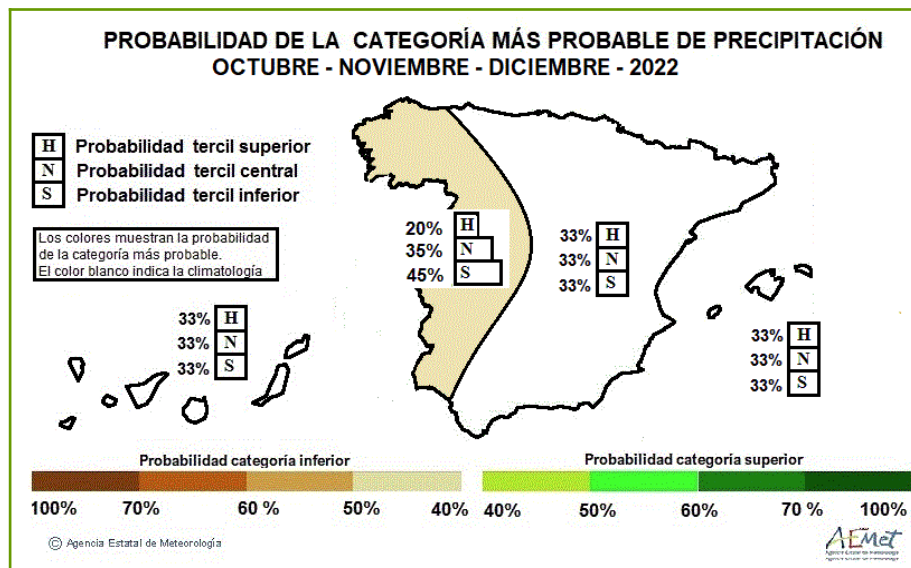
PROBABILIDAD DE LA CATEGORÍA MÁS PROBABLE DE PRECIPITACIÓN
OCTUBRE - NOVIEMBRE - DICIEMBRE - 2022

H Probabilidad tercil superior
N Probabilidad tercil central
S Probabilidad tercil inferior

Los colores muestran la probabilidad de la categoría más probable.
El color blanco indica la climatología

20% H
35% N
45% S

33% H
33% N
33% S

33% H
33% N
33% S

33% H
33% N
33% S

Probabilidad categoría inferior
100% 70% 60 % 50% 40%

Probabilidad categoría superior
40% 50% 60% 70 % 100%

© Agencia Estatal de Meteorología

AEMet
Agencia Estatal de Meteorología